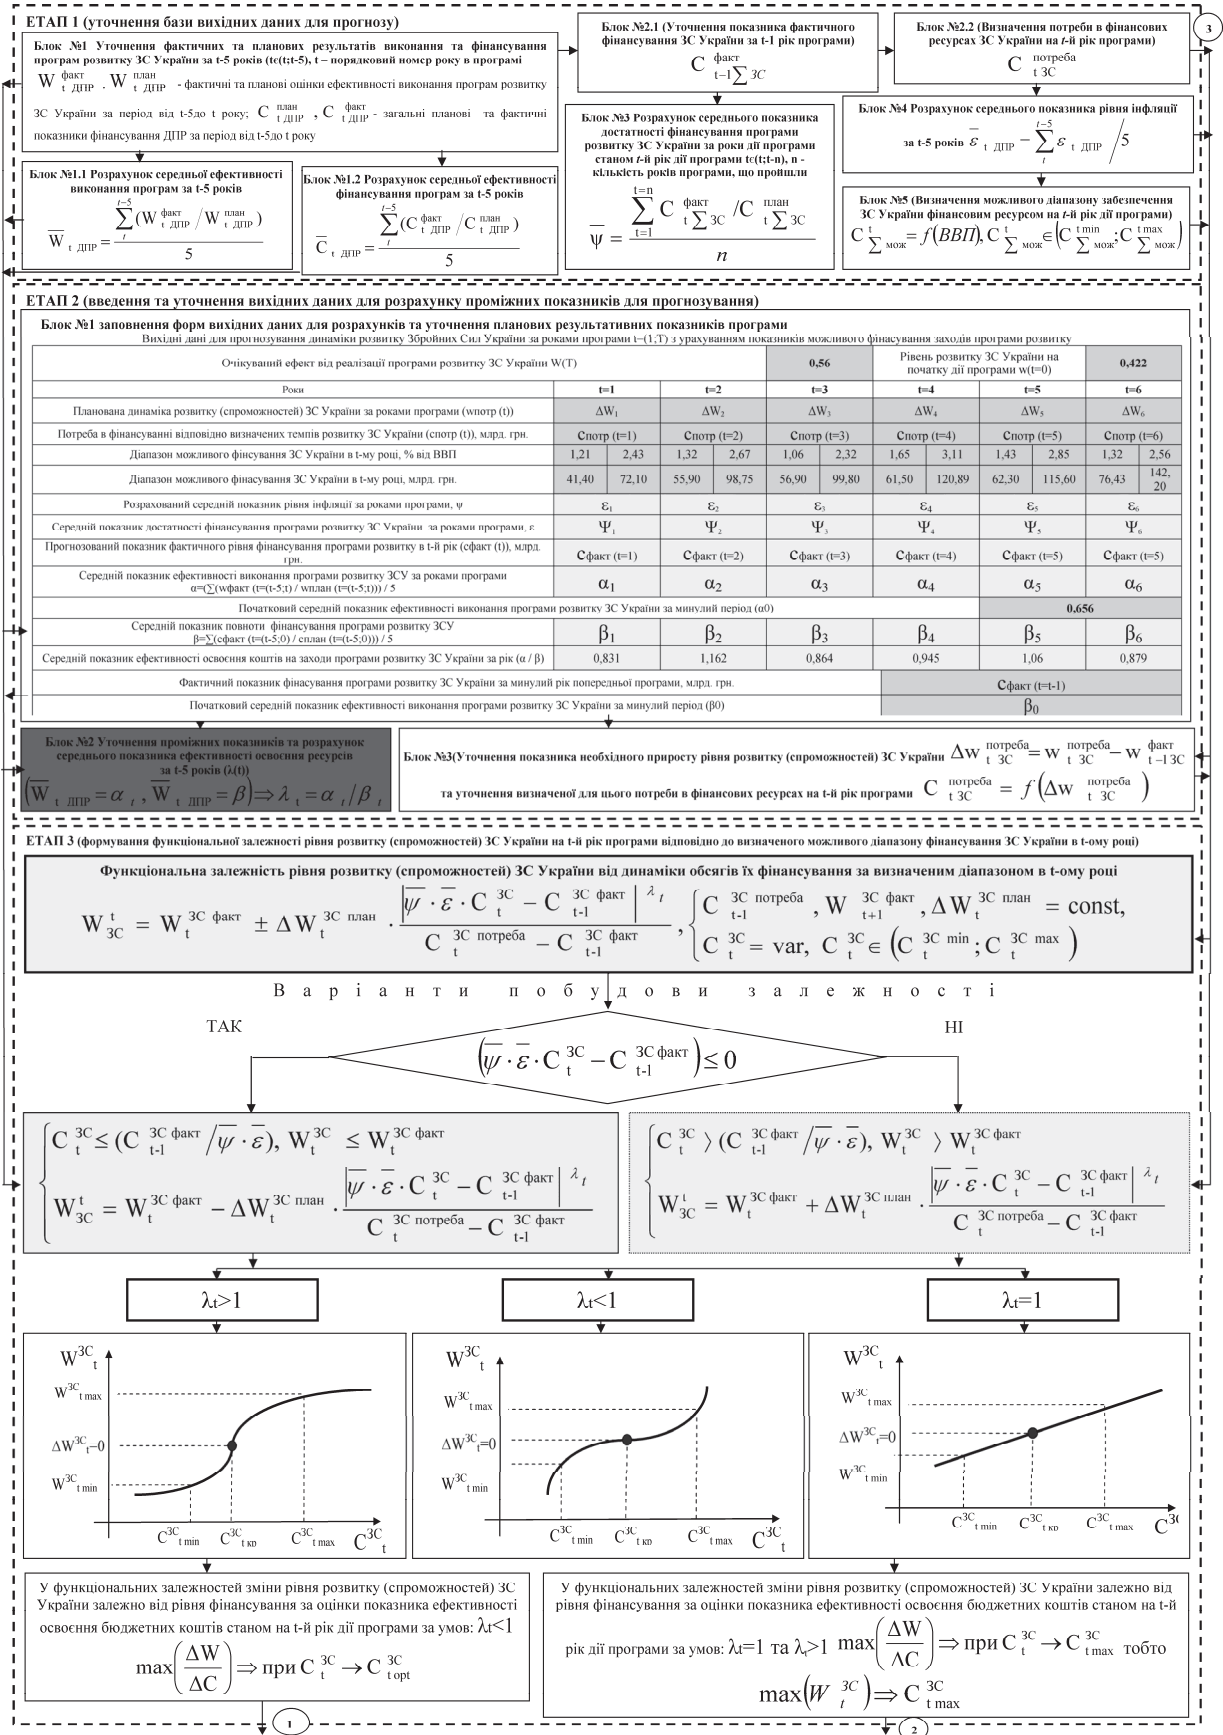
ЕТАП 1 (уточнення бази вихідних даних для прогнозу)

Блок №1 Уточнення фактичних та планових результатів виконання та фінансування програм розвитку ЗС України за t-5 років (t∈(t;t-5), t – порядковий номер року в програмі

$W_{t\ ДПР}^{факт}$, $W_{t\ ДПР}^{план}$ - фактичні та планові оцінки ефективності виконання програм розвитку ЗС України за період від t-5до t року; $C_{t\ ДПР}^{план}$, $C_{t\ ДПР}^{факт}$ - загальні планові та фактичні показники фінансування ДПР за період від t-5до t року

Блок №1.1 Розрахунок середньої ефективності виконання програм за t-5 років

$\overline{W}_{t\ ДПР} = \frac{\sum_{t}^{t-5}(W_{t\ ДПР}^{факт}/W_{t\ ДПР}^{план})}{5}$

Блок №1.2 Розрахунок середньої ефективності фінансування програм за t-5 років

$\overline{C}_{t\ ДПР} = \frac{\sum_{t}^{t-5}(C_{t\ ДПР}^{факт}/C_{t\ ДПР}^{план})}{5}$

Блок №2.1 (Уточнення показника фактичного фінансування ЗС України за t-1 рік програми)

$C_{t-1\sum ЗС}^{факт}$

Блок №2.2 (Визначення потреби в фінансових ресурсах ЗС України на t-й рік програми)

$C_{t\ ЗС}^{потреба}$

3

Блок №3 Розрахунок середнього показника достатності фінансування програми розвитку ЗС України за роки дії програми станом t-й рік дії програми t∈(t;t-n), n - кількість років програми, що пройшли

$\overline{\psi} = \frac{\sum_{t=1}^{t=n} C_{t\sum ЗС}^{факт}/C_{t\sum ЗС}^{план}}{n}$

Блок №4 Розрахунок середнього показника рівня інфляції за t-5 років $\overline{\varepsilon}_{t\ ДПР} = \sum_{t}^{t-5}\varepsilon_{t\ ДПР}/5$

Блок №5 (Визначення можливого діапазону забезпечення ЗС України фінансовим ресурсом на t-й рік дії програми)

$C_{\sum мож}^{t} = f(ВВП), C_{\sum мож}^{t} \in (C_{\sum мож}^{t\min}; C_{\sum мож}^{t\max})$

ЕТАП 2 (введення та уточнення вихідних даних для розрахунку проміжних показників для прогнозування)

Блок №1 заповнення форм вихідних даних для розрахунків та уточнення планових результативних показників програми

Вихідні дані для прогнозування динаміки розвитку Збройних Сил України за роками програми t∈(1;T) з урахуванням показників можливого фінасування заходів програми розвитку

| Очікуваний ефект від реалізації програми розвитку ЗС України W(T) | | | | | 0,56 | | Рівень розвитку ЗС України на початку дії програми w(t=0) | | 0,422 | |
|---|---|---|---|---|---|---|---|---|---|---|
| Роки | t=1 | | t=2 | | t=3 | | t=4 | | t=5 | | t=6 | |
| Планована динаміка розвитку (спроможностей) ЗС України за роками програми (wпотр (t)) | ΔW₁ | | ΔW₂ | | ΔW₃ | | ΔW₄ | | ΔW₅ | | ΔW₆ | |
| Потреба в фінансуванні відповідно визначених темпів розвитку ЗС України (спотр (t)), млрд. грн. | Спотр (t=1) | | Спотр (t=2) | | Спотр (t=3) | | Спотр (t=4) | | Спотр (t=5) | | Спотр (t=6) | |
| Діапазон можливого фінсування ЗС України в t-му році, % від ВВП | 1,21 | 2,43 | 1,32 | 2,67 | 1,06 | 2,32 | 1,65 | 3,11 | 1,43 | 2,85 | 1,32 | 2,56 |
| Діапазон можливого фінасування ЗС України в t-му році, млрд. грн. | 41,40 | 72,10 | 55,90 | 98,75 | 56,90 | 99,80 | 61,50 | 120,89 | 62,30 | 115,60 | 76,43 | 142,20 |
| Розрахований середній показник рівня інфляції за роками програми, ψ | ε₁ | | ε₂ | | ε₃ | | ε₄ | | ε₅ | | ε₆ | |
| Середній показник достатності фінансування програми розвитку ЗС України за роками програми, ε | Ψ₁ | | Ψ₂ | | Ψ₃ | | Ψ₄ | | Ψ₅ | | Ψ₆ | |
| Прогнозований показник фактичного рівня фінансування програми розвитку в t-й рік (сфакт (t)), млрд. грн. | Сфакт (t=1) | | Сфакт (t=2) | | Сфакт (t=3) | | Сфакт (t=4) | | Сфакт (t=5) | | Сфакт (t=5) | |
| Середній показник ефективності виконання програми розвитку ЗСУ за роками програми α=(∑(wфакт (t=(t-5;t)) / wплан (t=(t-5;t))) / 5 | α₁ | | α₂ | | α₃ | | α₄ | | α₅ | | α₆ | |
| Початковий середній показник ефективності виконання програми розвитку ЗС України за минулий період (α0) | | | | | | | | | 0.656 | | | |
| Середній показник повноти фінансування програми розвитку ЗСУ β=∑(сфакт (t=(t-5;0)) / сплан (t=(t-5;0))) / 5 | β₁ | | β₂ | | β₃ | | β₄ | | β₅ | | β₆ | |
| Середній показник ефективності освоєння коштів на заходи програми розвитку ЗС України за рік (α / β) | 0,831 | | 1,162 | | 0,864 | | 0,945 | | 1,06 | | 0,879 | |
| Фактичний показник фінасування програми розвитку ЗС України за минулий рік попередньої програми, млрд. грн. | | | | | | | | | Сфакт (t=t-1) | | | |
| Початковий середній показник ефективності виконання програми розвитку ЗС України за минулий період (β0) | | | | | | | | | β₀ | | | |

Блок №2 Уточнення проміжних показників та розрахунок середнього показника ефективності освоєння ресурсів за t-5 років (λ(t))

$(\overline{W}_{t\ ДПР} = \alpha_t, \overline{W}_{t\ ДПР} = \beta) \Rightarrow \lambda_t = \alpha_t/\beta_t$

Блок №3(Уточнення показника необхідного приросту рівня розвитку (спроможностей) ЗС України $\Delta w_{t\ ЗС}^{потреба} = w_{t\ ЗС}^{потреба} - w_{t-1\ ЗС}^{факт}$

та уточнення визначеної для цього потреби в фінансових ресурсах на t-й рік програми $C_{t\ ЗС}^{потреба} = f(\Delta w_{t\ ЗС}^{потреба})$

ЕТАП 3 (формування функціональної залежності рівня розвитку (спроможностей) ЗС України на t-й рік програми відповідно до визначеного можливого діапазону фінансування ЗС України в t-ому році)

Функціональна залежність рівня розвитку (спроможностей) ЗС України від динаміки обсягів їх фінансування за визначеним діапазоном в t-ому році

$W_{ЗС}^{t} = W_{t}^{ЗС\ факт} \pm \Delta W_{t}^{ЗС\ план} \cdot \frac{|\overline{\psi}\cdot\overline{\varepsilon}\cdot C_{t}^{ЗС} - C_{t-1}^{ЗС\ факт}|^{\lambda_t}}{C_{t}^{ЗС\ потреба} - C_{t-1}^{ЗС\ факт}}, \begin{cases} C_{t-1}^{ЗС\ потреба}, W_{t+1}^{ЗС\ факт}, \Delta W_{t}^{ЗС\ план} = const, \\ C_{t}^{ЗС} = var,\ C_{t}^{ЗС} \in (C_{t}^{ЗС\ min}; C_{t}^{ЗС\ max}) \end{cases}$

Варіанти побудови залежності

ТАК

НІ

$(\overline{\psi}\cdot\overline{\varepsilon}\cdot C_{t}^{ЗС} - C_{t-1}^{ЗС\ факт}) \le 0$

$\begin{cases} C_{t}^{ЗС} \le (C_{t-1}^{ЗС\ факт}/\overline{\psi}\cdot\overline{\varepsilon}),\ W_{t}^{ЗС} \le W_{t}^{ЗС\ факт} \\ W_{ЗС}^{t} = W_{t}^{ЗС\ факт} - \Delta W_{t}^{ЗС\ план}\cdot\frac{|\overline{\psi}\cdot\overline{\varepsilon}\cdot C_{t}^{ЗС} - C_{t-1}^{ЗС\ факт}|^{\lambda_t}}{C_{t}^{ЗС\ потреба} - C_{t-1}^{ЗС\ факт}} \end{cases}$

$\begin{cases} C_{t}^{ЗС} \rangle (C_{t-1}^{ЗС\ факт}/\overline{\psi}\cdot\overline{\varepsilon}),\ W_{t}^{ЗС} \rangle W_{t}^{ЗС\ факт} \\ W_{ЗС}^{t} = W_{t}^{ЗС\ факт} + \Delta W_{t}^{ЗС\ план}\cdot\frac{|\overline{\psi}\cdot\overline{\varepsilon}\cdot C_{t}^{ЗС} - C_{t-1}^{ЗС\ факт}|^{\lambda_t}}{C_{t}^{ЗС\ потреба} - C_{t-1}^{ЗС\ факт}} \end{cases}$

λt>1

λt<1

λt=1

$W^{ЗС}_{t}$ $W^{ЗС}_{t\ max}$ $\Delta W^{ЗС}_{t}$=0 $W^{ЗС}_{t\ min}$ $C^{ЗС}_{t\ min}$ $C^{ЗС}_{t\ кр}$ $C^{ЗС}_{t\ max}$ $C^{ЗС}_{t}$

$W^{ЗС}_{t}$ $W^{ЗС}_{t\ max}$ $\Delta W^{ЗС}_{t}$=0 $W^{ЗС}_{t\ min}$ $C^{ЗС}_{t\ min}$ $C^{ЗС}_{t\ кр}$ $C^{ЗС}_{t\ max}$ $C^{ЗС}_{t}$

$W^{ЗС}_{t}$ $W^{ЗС}_{t\ max}$ $\Delta W^{ЗС}_{t}$=0 $W^{ЗС}_{t\ min}$ $C^{ЗС}_{t\ min}$ $C^{ЗС}_{t\ кр}$ $C^{ЗС}_{t\ max}$ $C^{З}$

У функціональних залежностей зміни рівня розвитку (спроможностей) ЗС України залежно від рівня фінансування за оцінки показника ефективності освоєння бюджетних коштів станом на t-й рік дії програми за умов: λt<1

$\max\left(\frac{\Delta W}{\Delta C}\right) \Rightarrow при\ C_{t}^{ЗС} \to C_{t\ opt}^{ЗС}$

У функціональних залежностей зміни рівня розвитку (спроможностей) ЗС України залежно від рівня фінансування за оцінки показника ефективності освоєння бюджетних коштів станом на t-й рік дії програми за умов: λt=1 та λt>1 $\max\left(\frac{\Delta W}{\Lambda C}\right) \Rightarrow при\ C_{t}^{ЗС} \to C_{t\ max}^{ЗС}$ тобто

$\max(W_{t}^{ЗС}) \Rightarrow C_{t\ max}^{ЗС}$

1

2